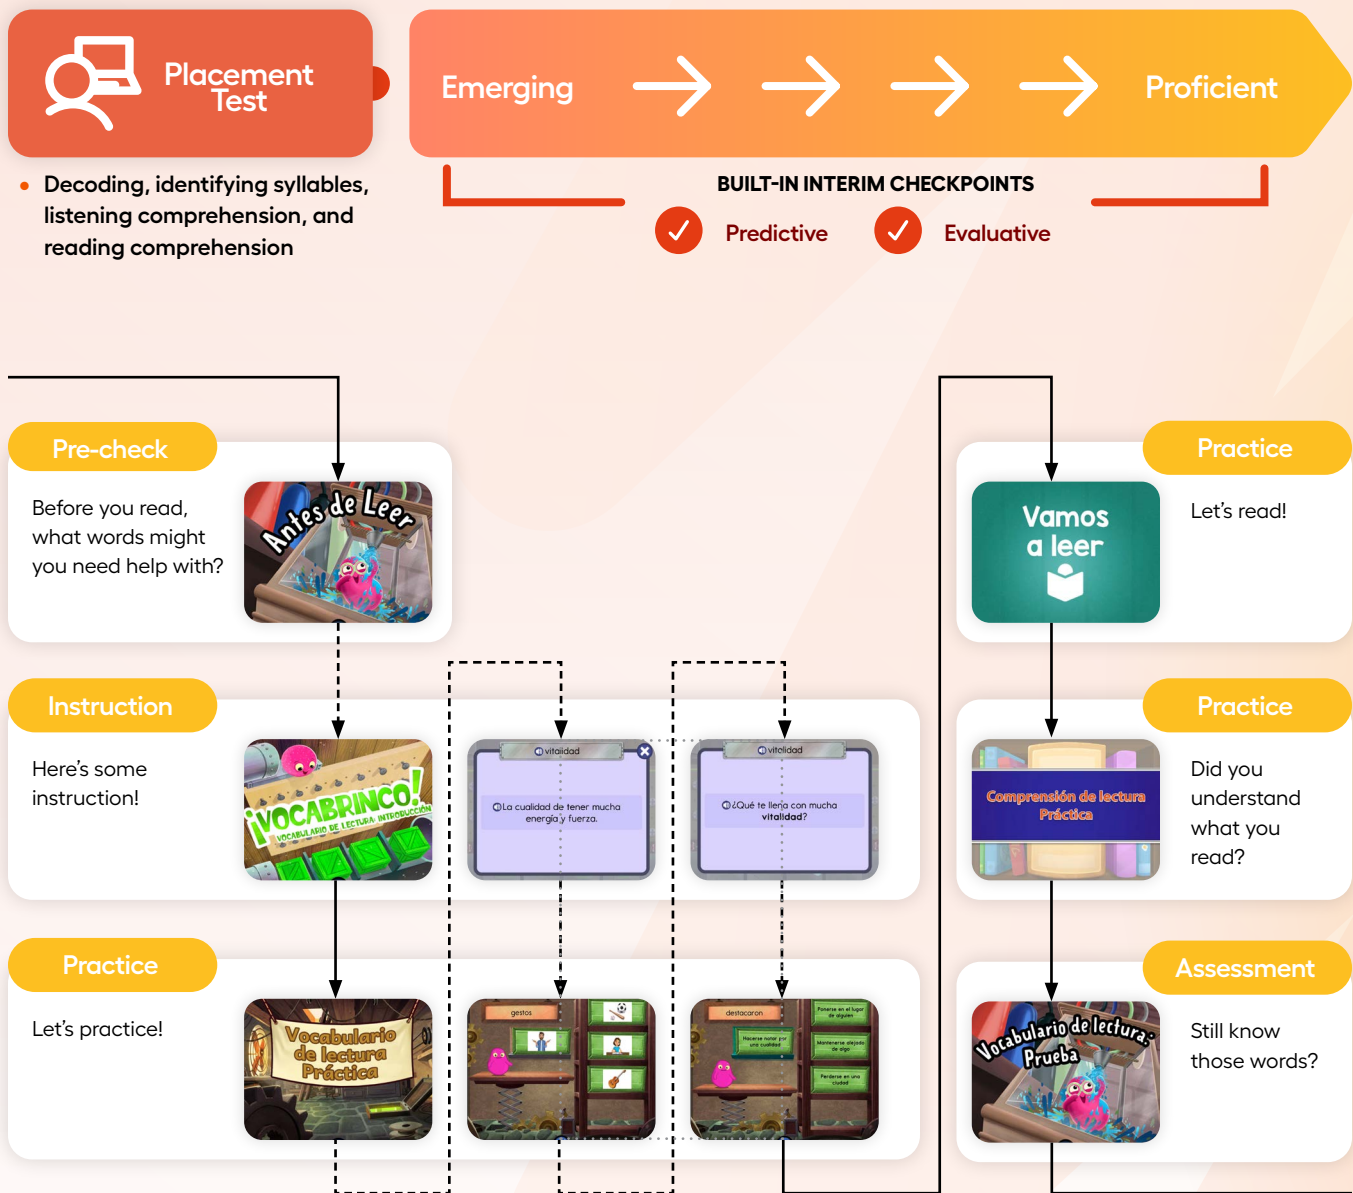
Placement Test

Emerging → → → → Proficient

• Decoding, identifying syllables, listening comprehension, and reading comprehension

BUILT-IN INTERIM CHECKPOINTS

Predictive

Evaluative

Pre-check

Before you read, what words might you need help with?

Antes de Leer

Practice

Vamos a leer

Let's read!

Instruction

Here's some instruction!

¡VOCABRINCO! VOCABULARIO DE LECTURA: INTRODUCCIÓN

vitalidad

La cualidad de tener mucha energía y fuerza.

vitalidad

¿Qué te llena con mucha vitalidad?

Practice

Comprensión de lectura Práctica

Did you understand what you read?

Practice

Let's practice!

Vocabulario de lectura Práctica

gestos

destacaron

Hacerse notar por una cualidad

Ponerse en el lugar de alguien

Mantenerse alejado de algo

Perderse en una ciudad

Assessment

Vocabulario de lectura: Prueba

Still know those words?